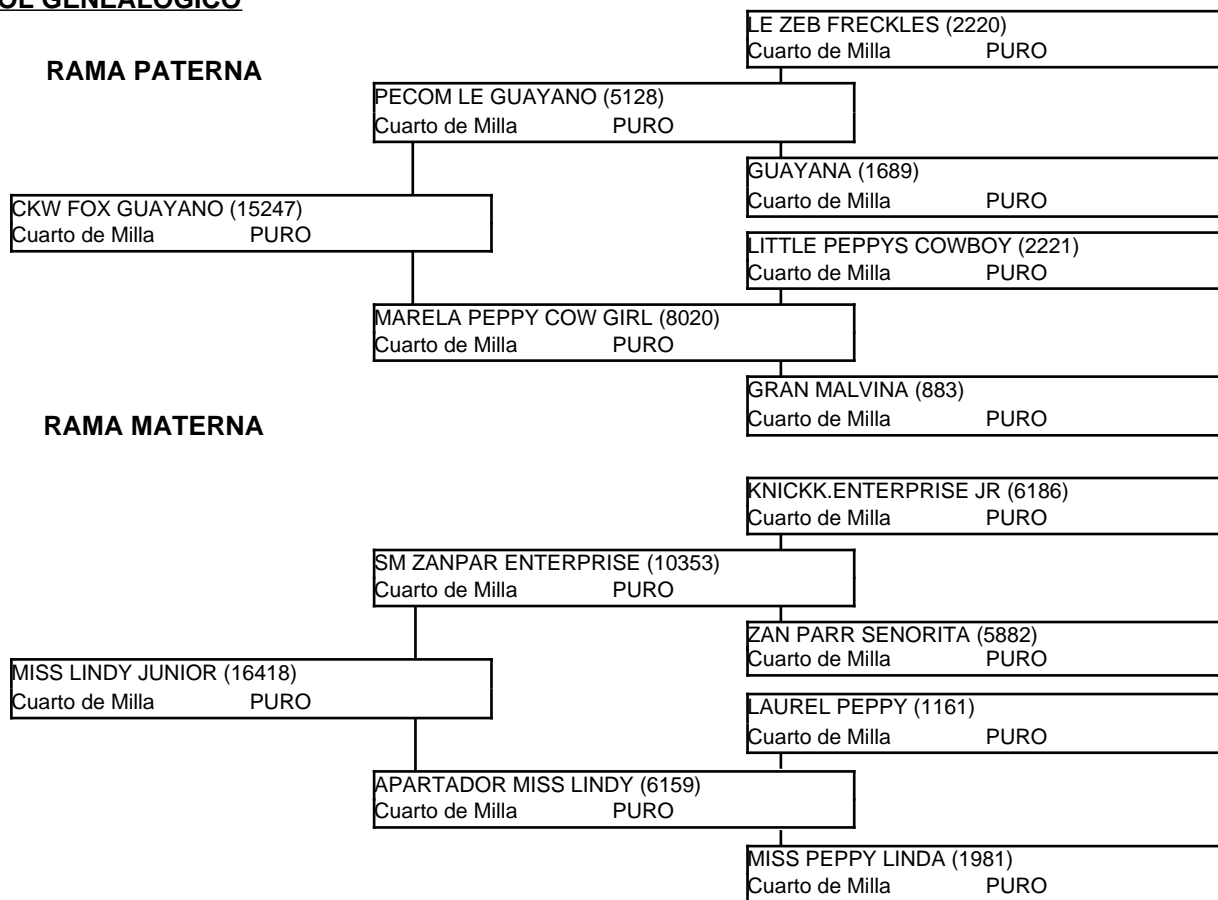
OL GENEALOGICO

RAMA PATERNA

LE ZEB FRECKLES (2220)
Cuarto de Milla PURO

PECOM LE GUAYANO (5128)
Cuarto de Milla PURO

GUAYANA (1689)
Cuarto de Milla PURO

CKW FOX GUAYANO (15247)
Cuarto de Milla PURO

LITTLE PEPPYS COWBOY (2221)
Cuarto de Milla PURO

MARELA PEPPY COW GIRL (8020)
Cuarto de Milla PURO

GRAN MALVINA (883)
Cuarto de Milla PURO

RAMA MATERNA

KNICKK.ENTERPRISE JR (6186)
Cuarto de Milla PURO

SM ZANPAR ENTERPRISE (10353)
Cuarto de Milla PURO

ZAN PARR SENORITA (5882)
Cuarto de Milla PURO

MISS LINDY JUNIOR (16418)
Cuarto de Milla PURO

LAUREL PEPPY (1161)
Cuarto de Milla PURO

APARTADOR MISS LINDY (6159)
Cuarto de Milla PURO

MISS PEPPY LINDA (1981)
Cuarto de Milla PURO